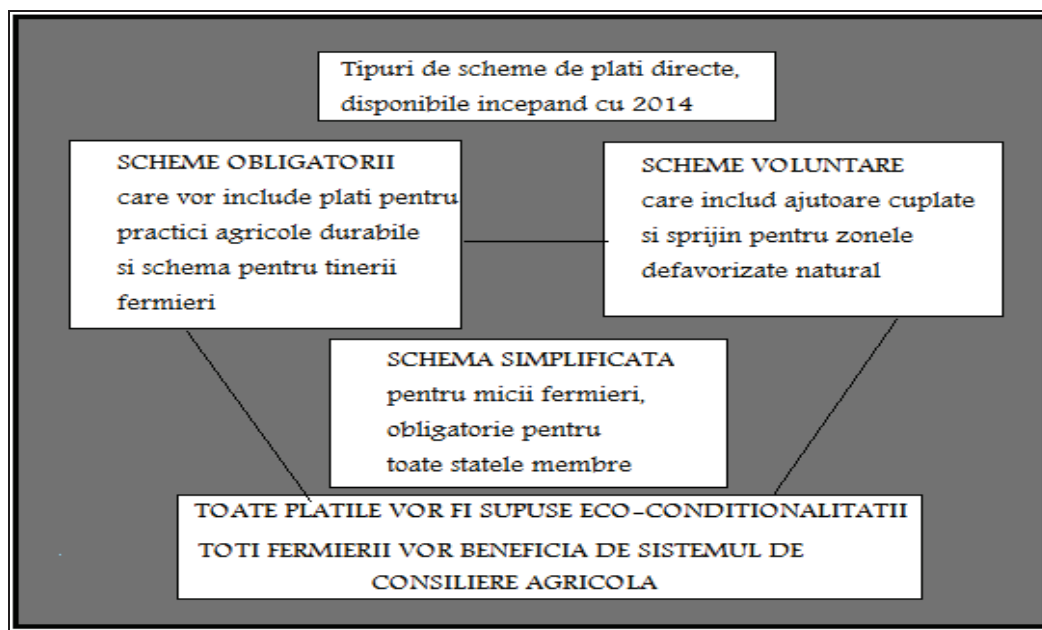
Tipuri de scheme de plati directe, disponibile incepand cu 2014

SCHEME OBLIGATORII
care vor include plati pentru practici agricole durabile si schema pentru tinerii fermieri

SCHEME VOLUNTARE
care includ ajutoare cuplate si sprijin pentru zonele defavorizate natural

SCHEMA SIMPLIFICATA
pentru micii fermieri, obligatorie pentru toate statele membre

TOATE PLATILE VOR FI SUPUSE ECO-CONDITIONALITATII
TOTI FERMIERII VOR BENEFICIA DE SISTEMUL DE CONSILIERE AGRICOLA